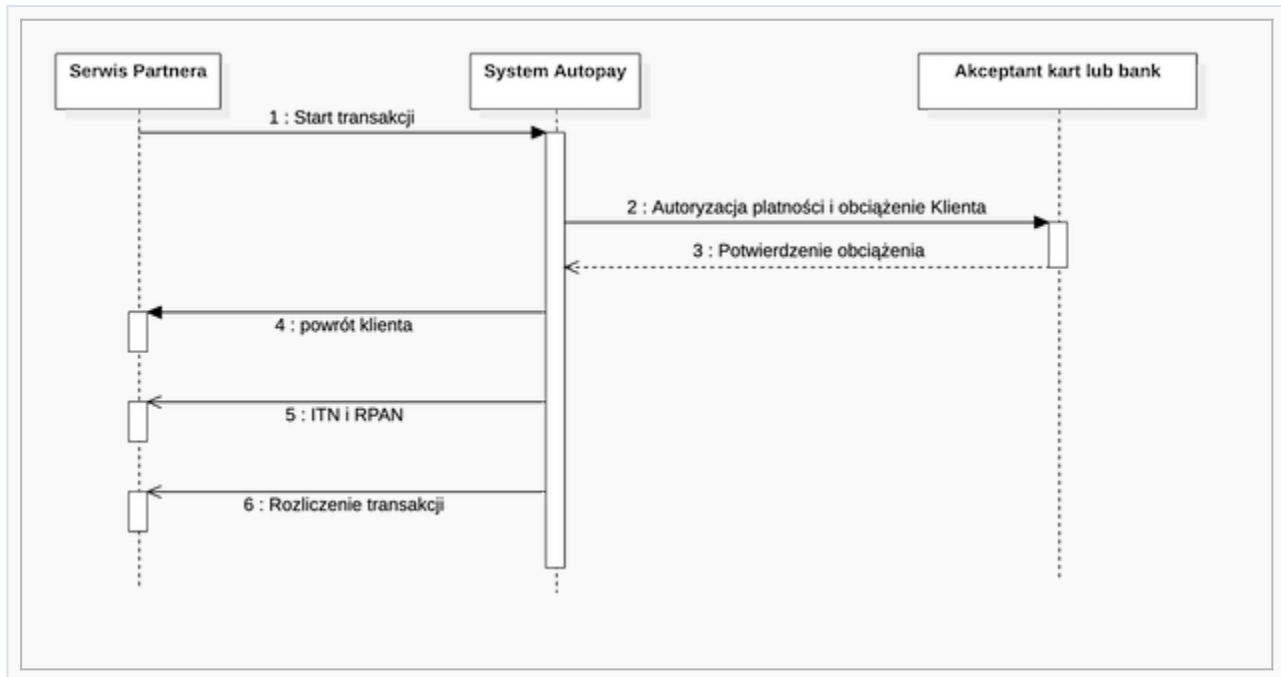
Serwis Partnera

System Autopay

Akceptant kart lub bank

1 : Start transakcji

2 : Autoryzacja platności i obciążenie Klienta

3 : Potwierdzenie obciążenia

4 : powrót klienta

5 : ITN i RPAN

6 : Rozliczenie transakcji